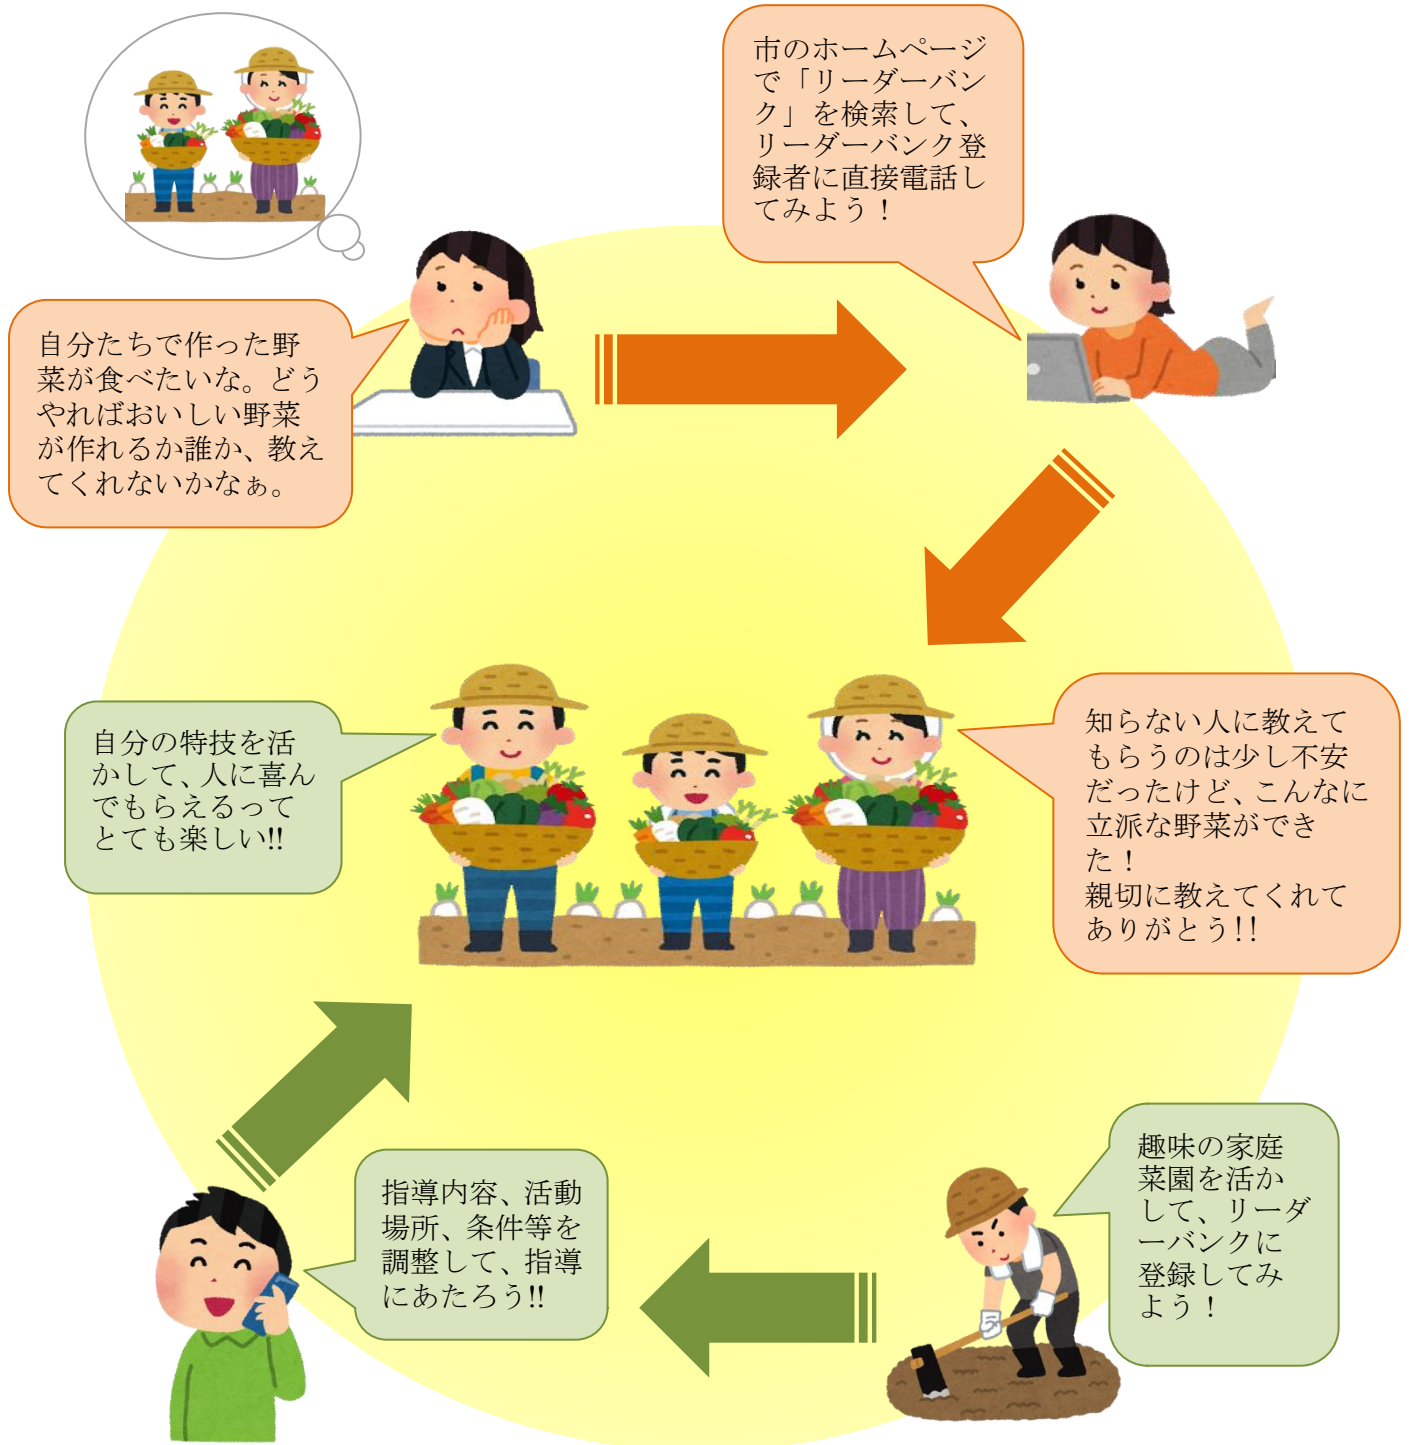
自分たちで作った野菜が食べたいな。どうやればおいしい野菜が作れるか誰か、教えてくれないかなぁ。

市のホームページで「リーダーバンク」を検索して、リーダーバンク登録者に直接電話してみよう！

知らない人に教えてもらうのは少し不安だったけど、こんなに立派な野菜ができた！
親切に教えてくれてありがとう!!

自分の特技を活かして、人に喜んでもらえるってとても楽しい!!

趣味の家庭菜園を活かして、リーダーバンクに登録してみよう！

指導内容、活動場所、条件等を調整して、指導にあたろう!!